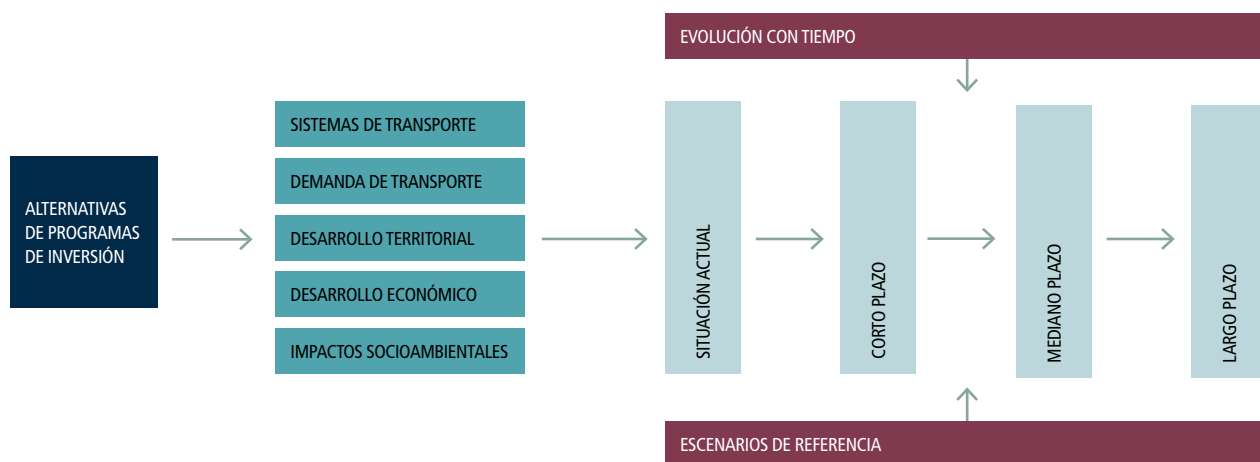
EVOLUCIÓN CON TIEMPO

ALTERNATIVAS DE PROGRAMAS DE INVERSIÓN

SISTEMAS DE TRANSPORTE

DEMANDA DE TRANSPORTE

DESARROLLO TERRITORIAL

DESARROLLO ECONÓMICO

IMPACTOS SOCIOAMBIENTALES

SITUACIÓN ACTUAL

CORTO PLAZO

MEDIANO PLAZO

LARGO PLAZO

ESCENARIOS DE REFERENCIA